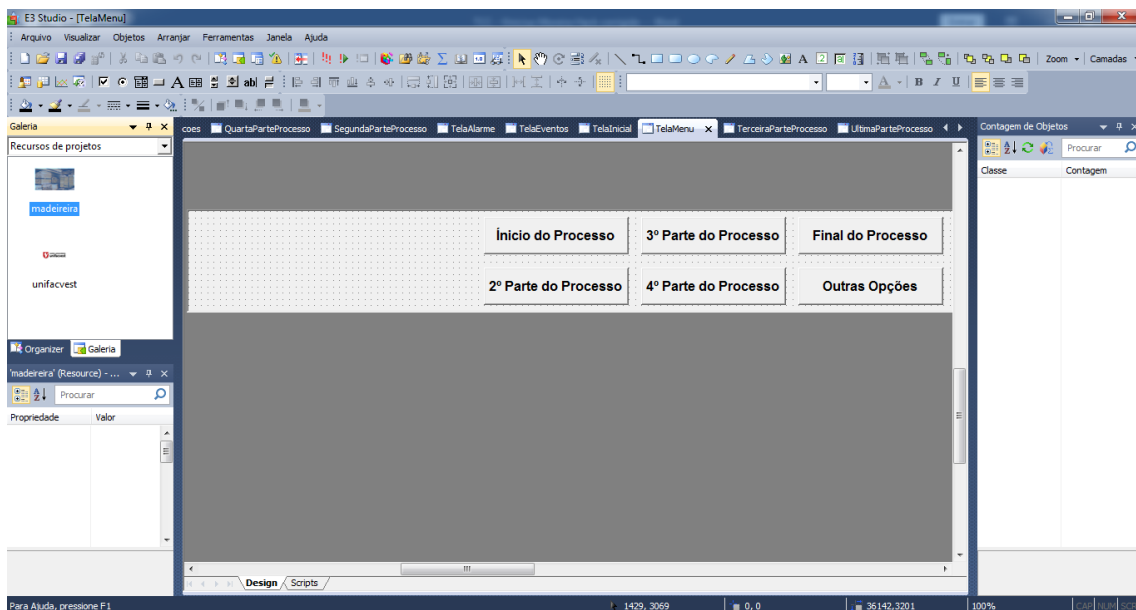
E3 Studio - [TelaMenu]

Arquivo Visualizar Objetos Arranjar Ferramentas Janela Ajuda

Zoom Camadas

Galeria

Recursos de projetos

madeireira

unifacvest

Organizer Galeria

'madeireira' (Resource) - ...

Procurar

Propriedade Valor

coes QuartaParteProcesso SegundaParteProcesso TelaAlarme TelaEventos TelaInicial TelaMenu TerceiraParteProcesso UltimaParteProcesso

Ínicio do Processo

3º Parte do Processo

Final do Processo

2º Parte do Processo

4º Parte do Processo

Outras Opções

Design Scripts

Contagem de Objetos

Procurar

Classe Contagem

Para Ajuda, pressione F1

1429, 3069

0, 0

36142, 3201

100%

CAP NUM SCRL